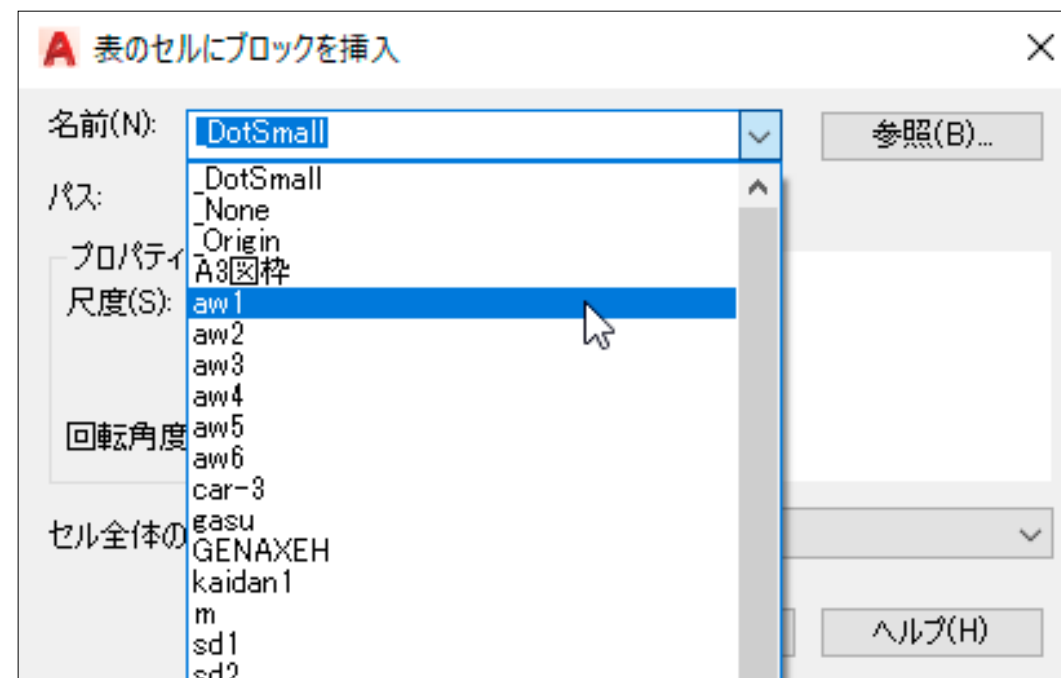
表のセルにブロックを挿入

名前(N): _DotSmall

参照(B)...

パス:

プロパティ

尺度(S):

回転角度

セル全体の

_DotSmall
_None
_Origin
A3図枠
aw1
aw2
aw3
aw4
aw5
aw6
car-3
gasu
GENAXEH
kaidan1
m
sd1
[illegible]

ヘルプ(H)